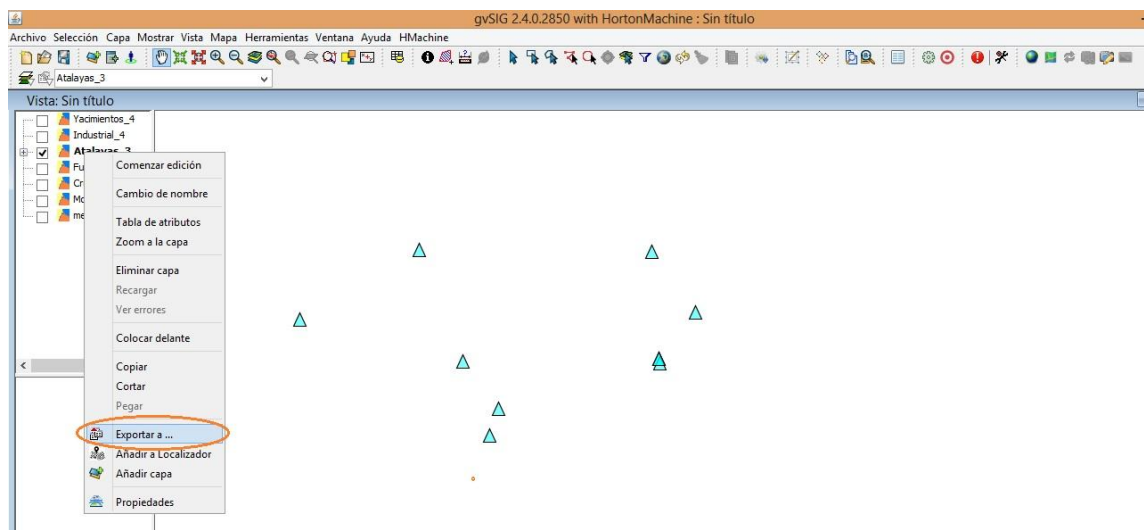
gvSIG 2.4.0.2850 with HortonMachine : Sin título

Archivo Selección Capa Mostrar Vista Mapa Herramientas Ventana Ayuda HMachine

Atalayas_3

Vista: Sin título

Yacimientos_4
Industrial_4
Atalayas_3
Fu
Cr
Mc
me

Comenzar edición
Cambio de nombre
Tabla de atributos
Zoom a la capa
Eliminar capa
Recargar
Ver errores
Colocar delante
Copiar
Cortar
Pegar
Exportar a ...
Añadir a Localizador
Añadir capa
Propiedades